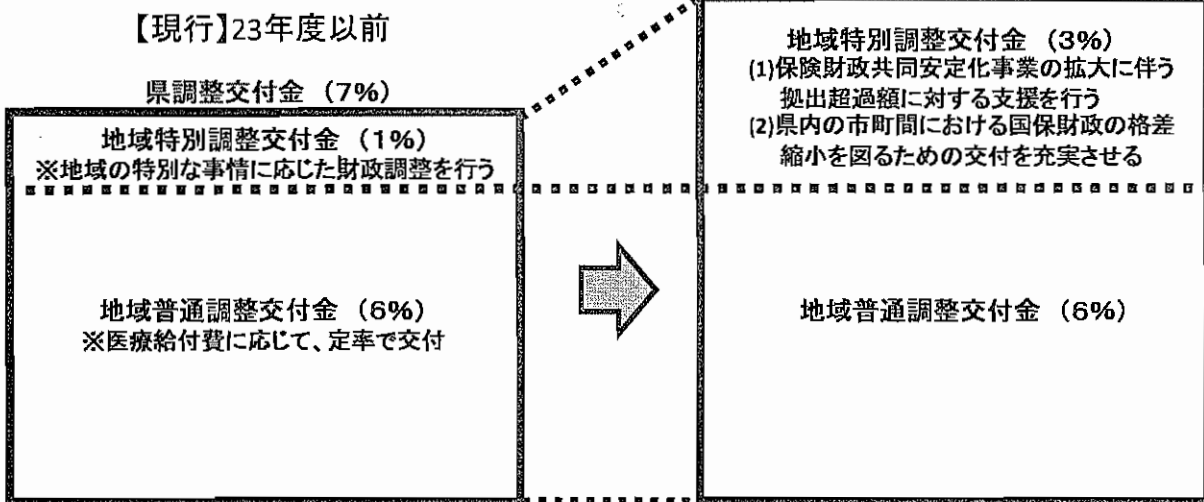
【現行】23年度以前

県調整交付金 （7%）

地域特別調整交付金 （1%）
※地域の特別な事情に応じた財政調整を行う

地域普通調整交付金 （6%）
※医療給付費に応じて、定率で交付

地域特別調整交付金 （3%）
(1)保険財政共同安定化事業の拡大に伴う拠出超過額に対する支援を行う
(2)県内の市町間における国保財政の格差縮小を図るための交付を充実させる

地域普通調整交付金 （6%）